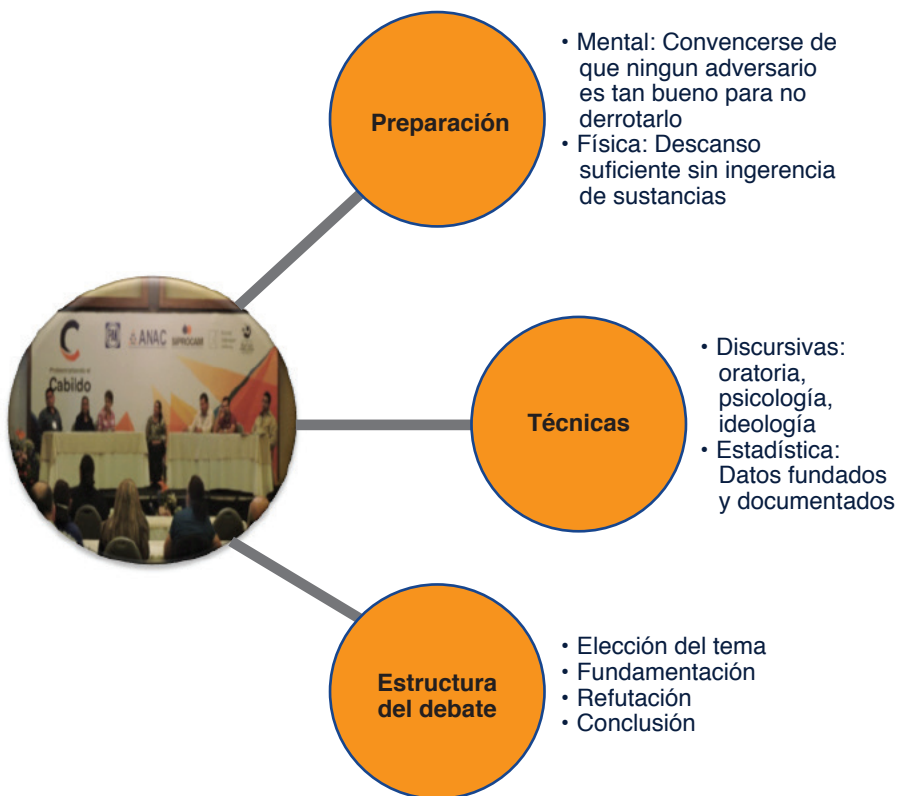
Preparación

• Mental: Convencerse de que ningun adversario es tan bueno para no derrotarlo
• Física: Descanso suficiente sin ingerencia de sustancias

ANAC
SIPROCAM
Cabildo

Técnicas

• Discursivas: oratoria, psicología, ideología
• Estadística: Datos fundados y documentados

Estructura del debate

• Elección del tema
• Fundamentación
• Refutación
• Conclusión